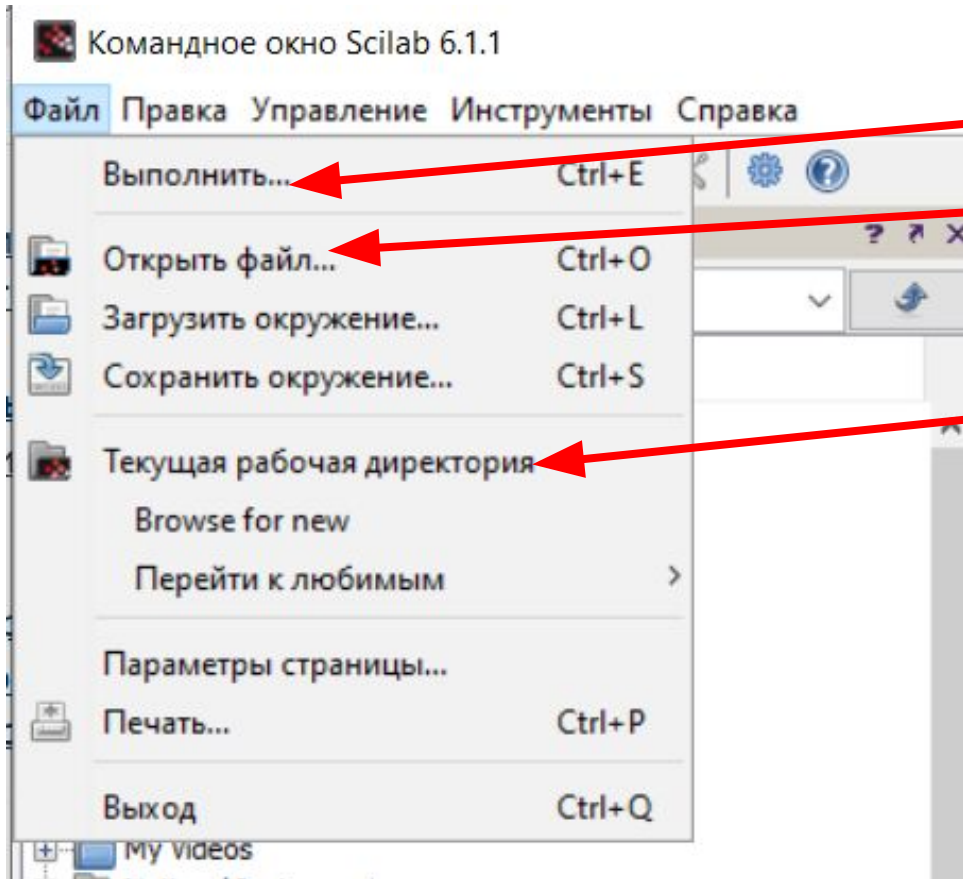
Командное окно Scilab 6.1.1

Файл Правка Управление Инструменты Справка

Выполнить... Ctrl+E

Открыть файл... Ctrl+O

Загрузить окружение... Ctrl+L

Сохранить окружение... Ctrl+S

Текущая рабочая директория

Browse for new

Перейти к любимым

Параметры страницы...

Печать... Ctrl+P

Выход Ctrl+Q

My Videos